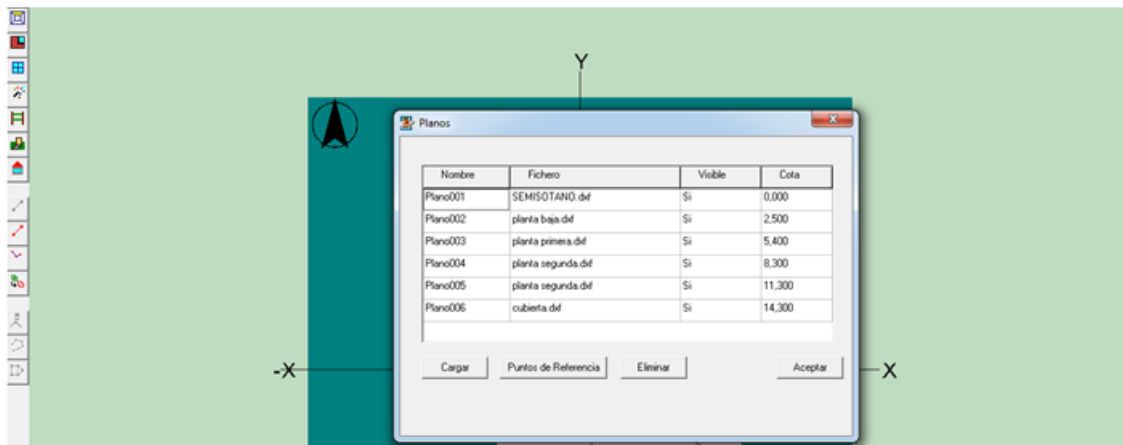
Y

Planos

| Nombre | Fichero | Visible | Cota |
|---|---|---|---|
| Plano001 | SEMISOTANO.dxf | Si | 0,000 |
| Plano002 | planta baja.dxf | Si | 2,500 |
| Plano003 | planta primera.dxf | Si | 5,400 |
| Plano004 | planta segunda.dxf | Si | 8,300 |
| Plano005 | planta segunda.dxf | Si | 11,300 |
| Plano006 | cubierta.dxf | Si | 14,300 |

Cargar
Puntos de Referencia
Eliminar
Aceptar

-X
X